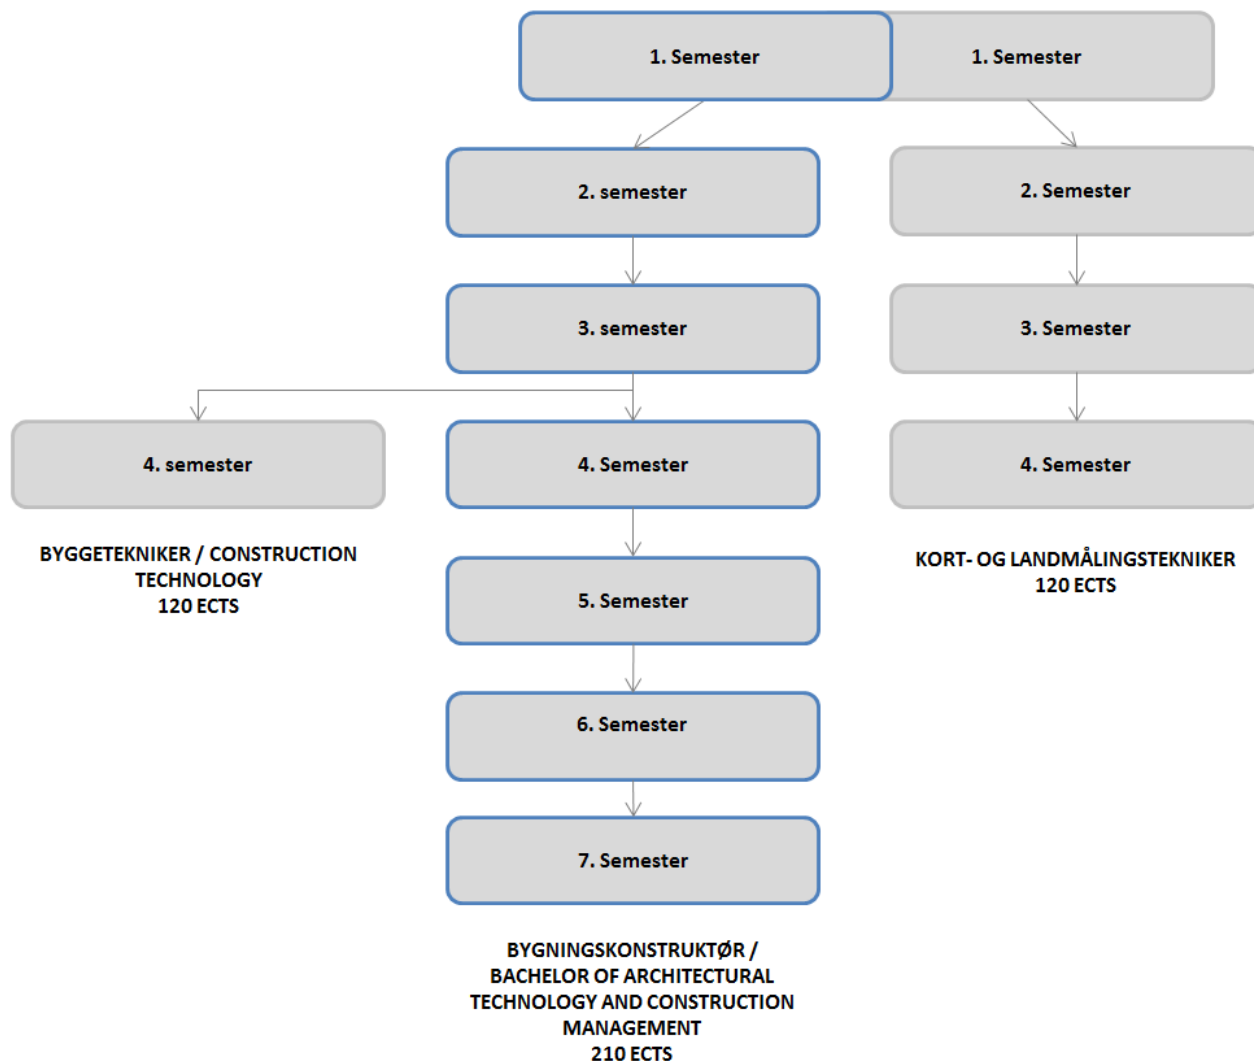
1. Semester

1. Semester

2. semester

2. Semester

3. semester

3. Semester

4. semester

4. Semester

4. Semester

BYGGETEKNIKER / CONSTRUCTION TECHNOLOGY
120 ECTS

KORT- OG LANDMÅLINGSTEKNIKER
120 ECTS

5. Semester

6. Semester

7. Semester

BYGNINGSKONSTRUKTØR / BACHELOR OF ARCHITECTURAL TECHNOLOGY AND CONSTRUCTION MANAGEMENT
210 ECTS